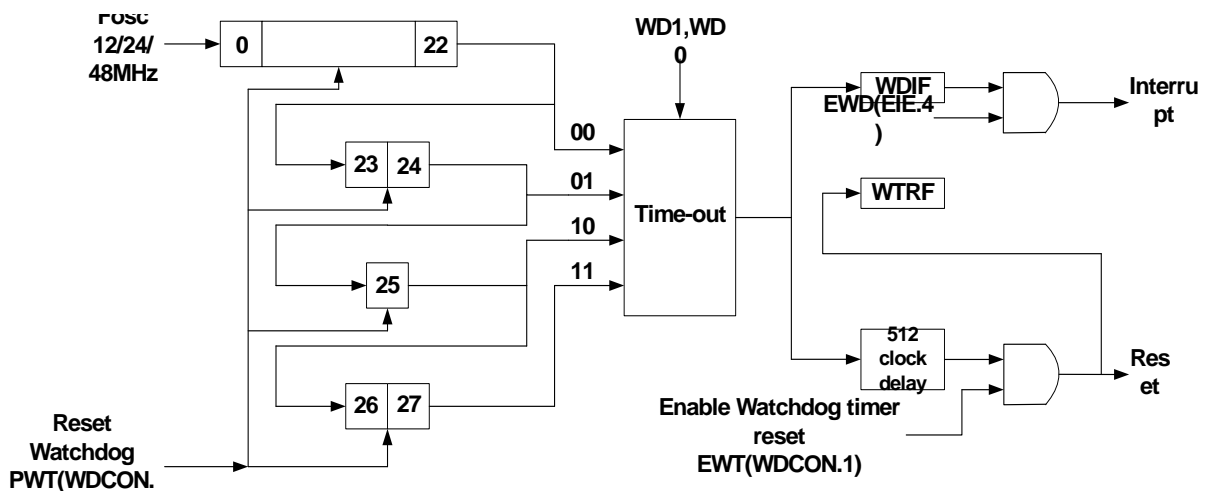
Fosc 12/24/ 48MHz

0

22

WD1,WD 0

00

01

10

11

23

24

25

26

27

Time-out

WDIF

EWD(EIE.4 )

Interru pt

WTRF

512 clock delay

Res et

Enable Watchdog timer reset EWT(WDCON.1)

Reset Watchdog PWT(WDCON.